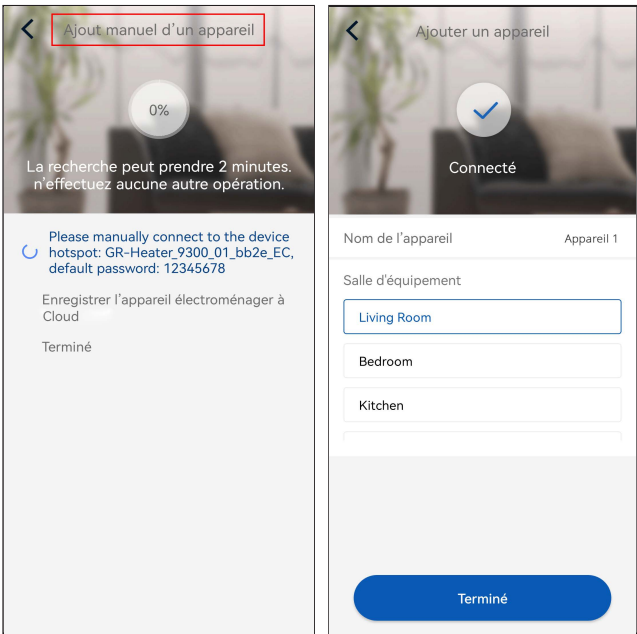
Ajout manuel d'un appareil

0%

La recherche peut prendre 2 minutes. n'effectuez aucune autre opération.

Please manually connect to the device hotspot: GR-Heater_9300_01_bb2e_EC, default password: 12345678

Enregistrer l'appareil électroménager à Cloud

Terminé

Ajouter un appareil

Connecté

Nom de l'appareil

Appareil 1

Salle d'équipement

Living Room

Bedroom

Kitchen

Terminé